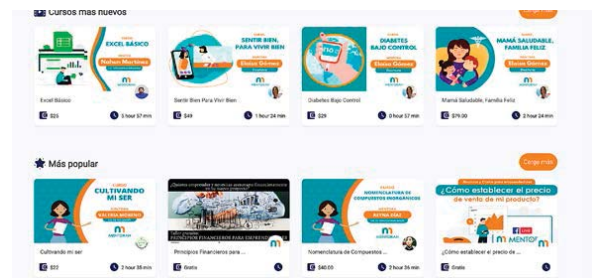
Cursos más nuevos

EXCEL BÁSICO
Nahum Martínez
Excel Básico
$25
1 hour 57 min

SENTIR BIEN, PARA VIVIR BIEN
Eloisa Gómez
Sentir Bien Para Vivir Bien
$49
1 hour 24 min

DIABETES BAJO CONTROL
Eloisa Gómez
Diabetes Bajo Control
$29
0 hour 57 min

MAMÁ SALUDABLE, FAMILIA FELIZ
Eloisa Gómez
Mamá Saludable, Familia Feliz
$79.30
2 hour 24 min

Más popular
Cargar más

CULTIVANDO MI SER
Cultivando mi ser
$22
2 hour 38 min

PRINCIPIOS FINANCIEROS PARA EMPRENDEDORES
Principios Financieros para ...
Gratis

NOMENCLATURA DE COMPUESTOS INORGÁNICOS
Nomenclatura de Compuestos ...
$40.00
2 hour 36 min

¿Cómo establecer el precio de venta de mi producto?
MENTOR
¿Cómo establecer el precio de ...
Gratis